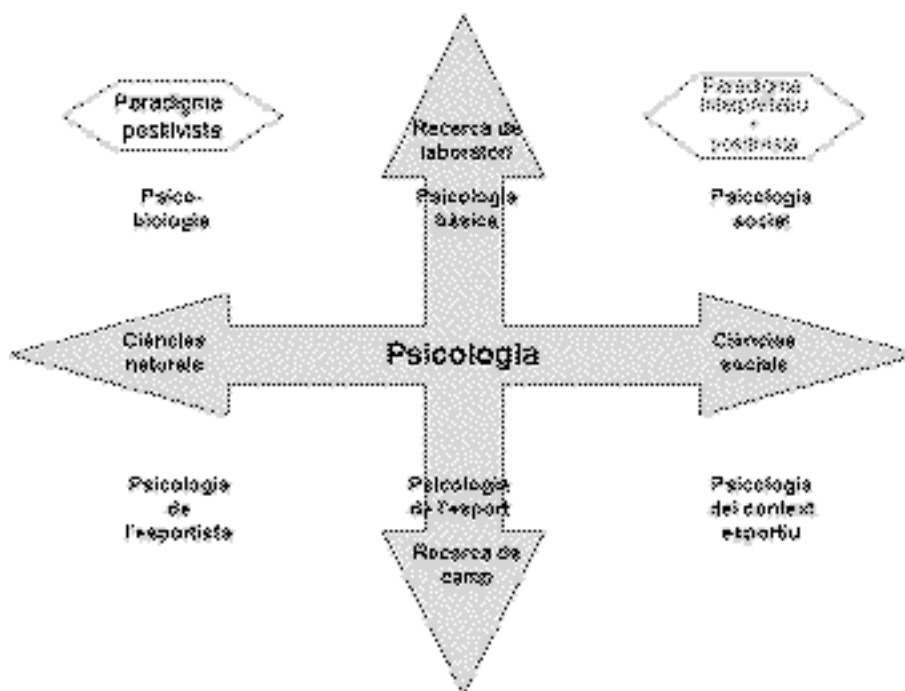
Paradigma positivista

Recerca de laboratori

Paradigma interpretatiu + postpositivista

Psico-biologia

Psicologia bàsica

Psicologia social

Ciències naturals

Psicologia

Ciències socials

Psicologia de l'esportista

Psicologia de l'esport

Psicologia del context esportiu

Recerca de camp